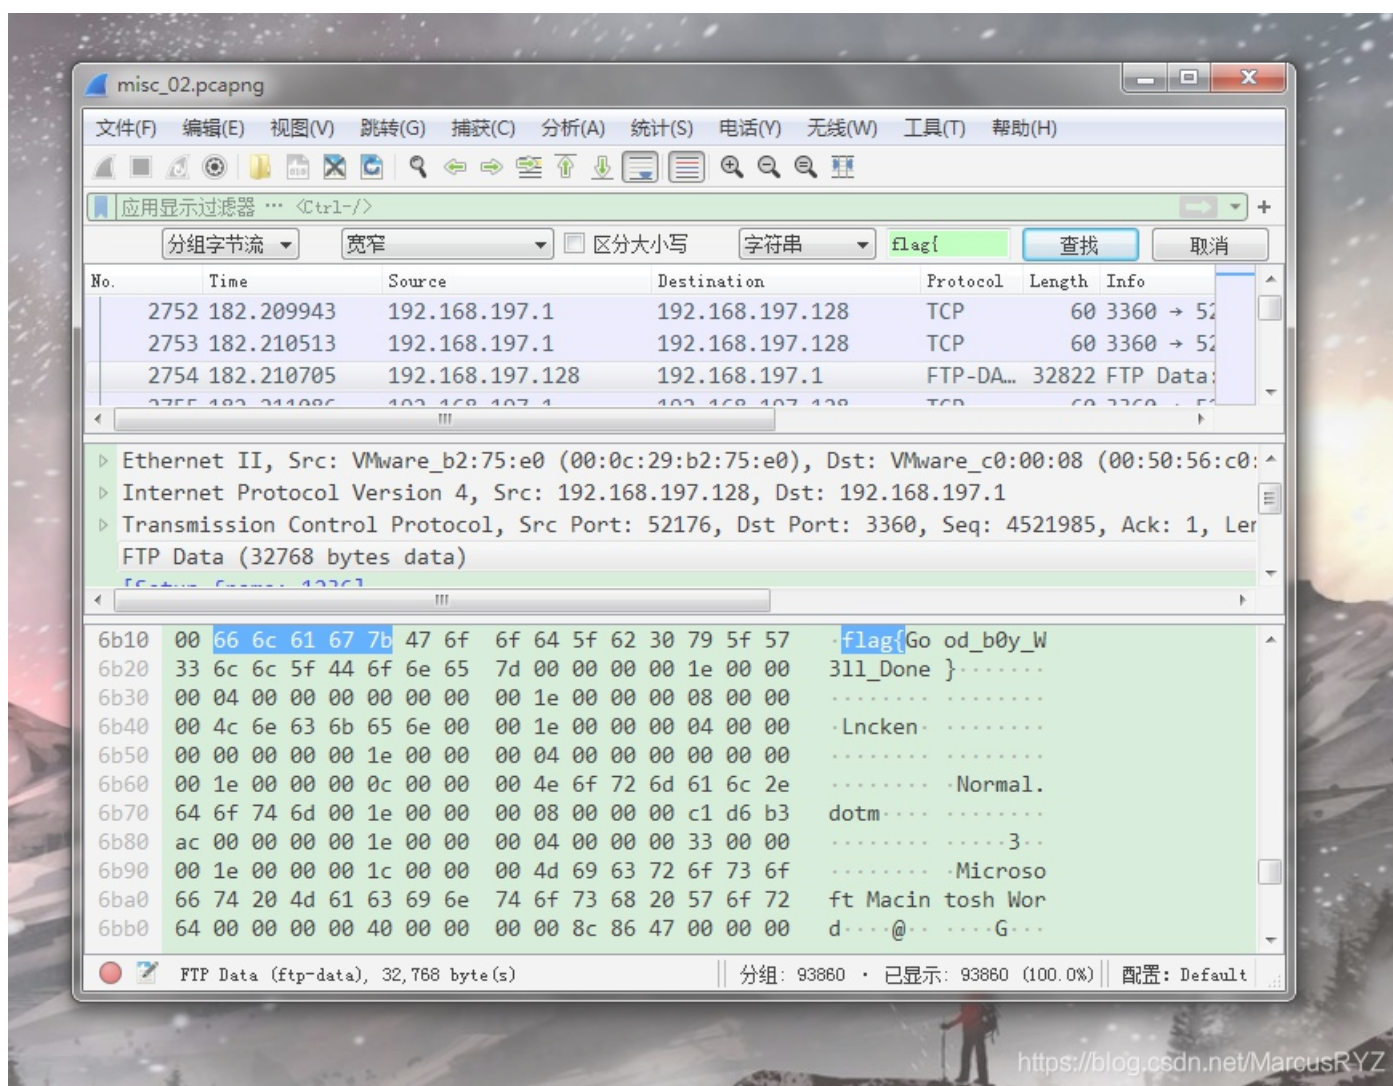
misc_02.pcapng

文件(F) 编辑(E) 视图(V) 跳转(G) 捕获(C) 分析(A) 统计(S) 电话(Y) 无线(W) 工具(T) 帮助(H)

应用显示过滤器 … <Ctrl-/>

分组字节流 宽窄 区分大小写 字符串 flag{ 查找 取消

| No. | Time | Source | Destination | Protocol | Length | Info |
|---|---|---|---|---|---|---|
| 2752 | 182.209943 | 192.168.197.1 | 192.168.197.128 | TCP | 60 | 3360 → 52 |
| 2753 | 182.210513 | 192.168.197.1 | 192.168.197.128 | TCP | 60 | 3360 → 52 |
| 2754 | 182.210705 | 192.168.197.128 | 192.168.197.1 | FTP-DA… | 32822 | FTP Data: |

Ethernet II, Src: VMware_b2:75:e0 (00:0c:29:b2:75:e0), Dst: VMware_c0:00:08 (00:50:56:c0:
Internet Protocol Version 4, Src: 192.168.197.128, Dst: 192.168.197.1
Transmission Control Protocol, Src Port: 52176, Dst Port: 3360, Seq: 4521985, Ack: 1, Len
FTP Data (32768 bytes data)

6b10 00 66 6c 61 67 7b 47 6f 6f 64 5f 62 30 79 5f 57 ·flag{Go od_b0y_W
6b20 33 6c 6c 5f 44 6f 6e 65 7d 00 00 00 00 1e 00 00 3ll_Done }·······
6b30 00 04 00 00 00 00 00 00 00 1e 00 00 00 08 00 00 ········ ········
6b40 00 4c 6e 63 6b 65 6e 00 00 1e 00 00 00 04 00 00 ·Lncken· ········
6b50 00 00 00 00 00 1e 00 00 00 04 00 00 00 00 00 00 ········ ········
6b60 00 1e 00 00 00 0c 00 00 00 4e 6f 72 6d 61 6c 2e ········ ·Normal.
6b70 64 6f 74 6d 00 1e 00 00 00 08 00 00 00 c1 d6 b3 dotm···· ········
6b80 ac 00 00 00 00 1e 00 00 00 04 00 00 00 33 00 00 ········ ·····3··
6b90 00 1e 00 00 00 1c 00 00 00 4d 69 63 72 6f 73 6f ········ ·Microso
6ba0 66 74 20 4d 61 63 69 6e 74 6f 73 68 20 57 6f 72 ft Macin tosh Wor
6bb0 64 00 00 00 00 40 00 00 00 00 8c 86 47 00 00 00 d····@·· ····G···

FTP Data (ftp-data), 32,768 byte(s) | 分组: 93860 · 已显示: 93860 (100.0%) | 配置: Default

https://blog.csdn.net/MarcusRYZ